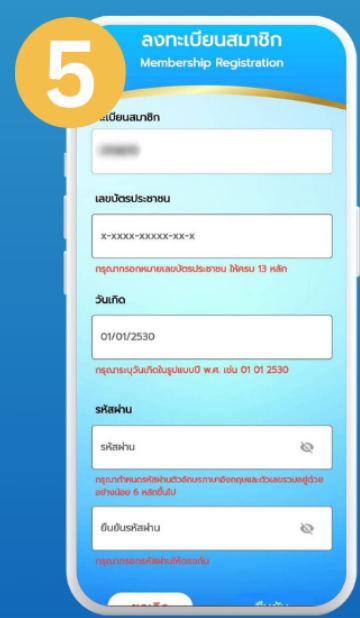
5

ลงทะเบียนสมาชิก
Membership Registration

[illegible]ะเบียนสมาชิก

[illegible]

เลขบัตรประชาชน

x-xxxx-xxxxx-xx-x

กรุณากรอกหมายเลขบัตรประชาชน ให้ครบ 13 หลัก

วันเกิด

01/01/2530

กรุณาระบุวันเกิดในรูปแบบปี พ.ศ. เช่น 01 01 2530

รหัสผ่าน

รหัสผ่าน

กรุณากำหนดรหัสผ่านตัวอักษรภาษาอังกฤษและตัวเลขรวมอยู่ด้วยอย่างน้อย 6 หลักขึ้นไป

ยืนยันรหัสผ่าน

กรุณากรอกรหัสผ่านให้ตรงกัน

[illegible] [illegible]